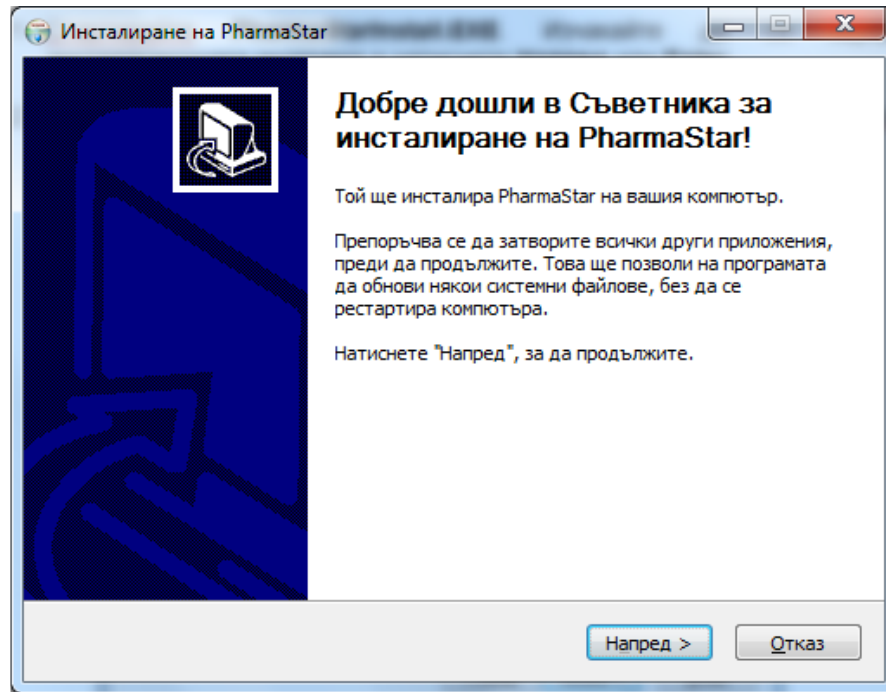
Инсталиране на PharmaStar

Добре дошли в Съветника за инсталиране на PharmaStar!

Той ще инсталира PharmaStar на вашия компютър.

Препоръчва се да затворите всички други приложения, преди да продължите. Това ще позволи на програмата да обнови някои системни файлове, без да се рестартира компютъра.

Натиснете "Напред", за да продължите.

Напред >
Отказ